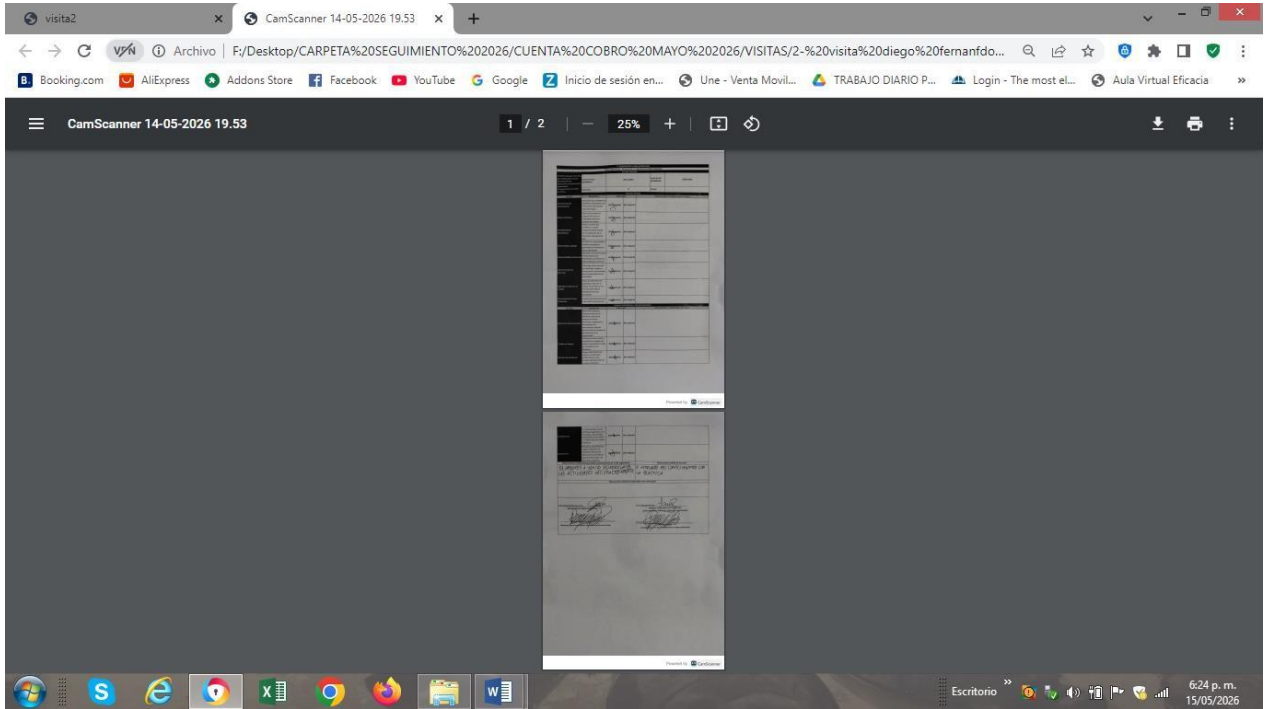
visita2
CamScanner 14-05-2026 19.53
Archivo | F:/Desktop/CARPETA%20SEGUIMIENTO%202026/CUENTA%20COBRO%20MAYO%202026/VISITAS/2-%20visita%20diego%20fernanfdo...
Booking.com AliExpress Addons Store Facebook YouTube Google Inicio de sesión en... Une - Venta Movil... TRABAJO DIARIO P... Login - The most el... Aula Virtual Eficacia
CamScanner 14-05-2026 19.53
1 / 2 | — 25% +
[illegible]
Powered by CamScanner
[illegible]
Powered by CamScanner
Escritorio
6:24 p. m.
15/05/2026